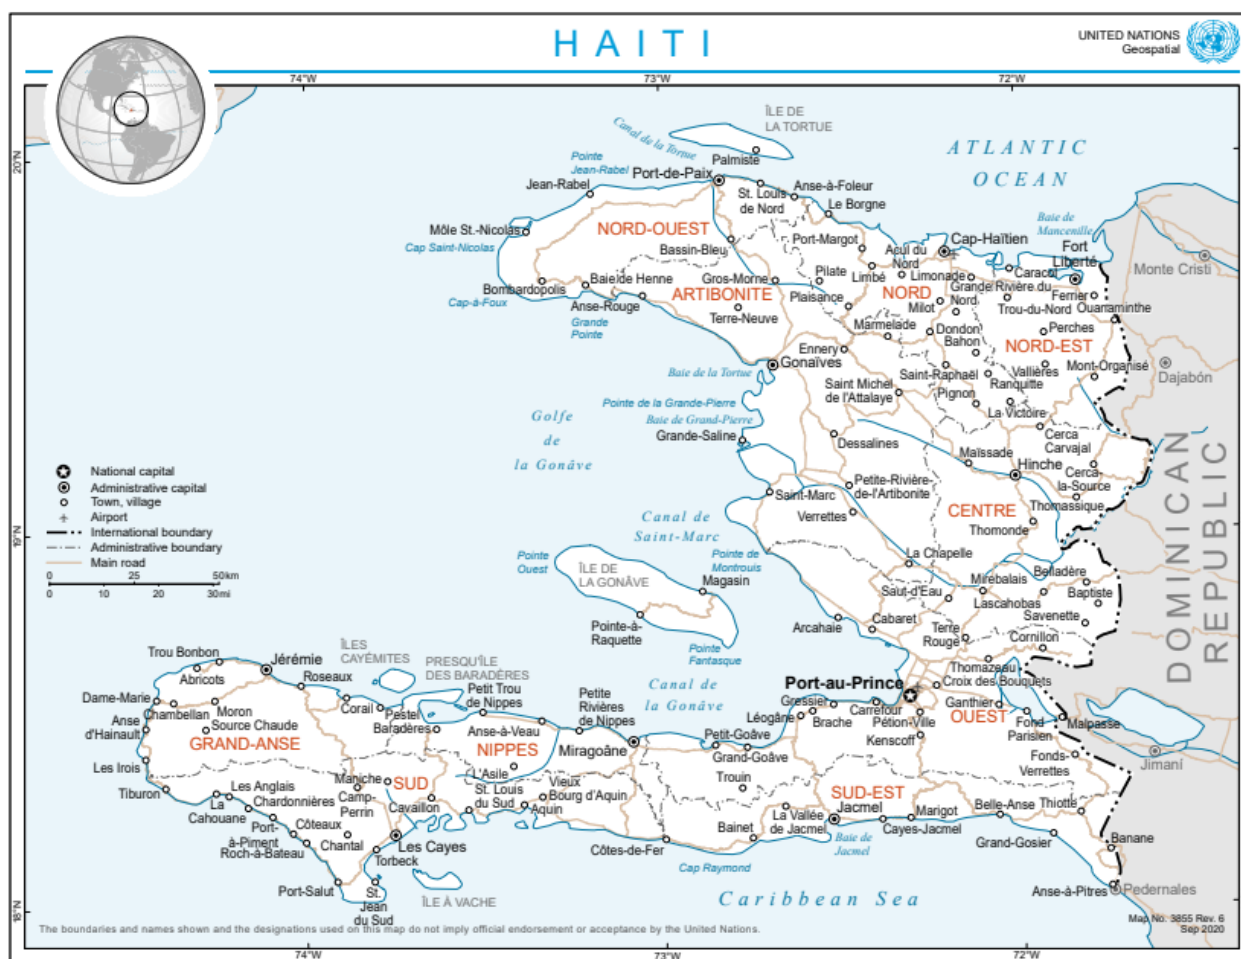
HAITI

UNITED NATIONS
Geospatial

74°W 73°W 72°W

20°N
19°N
18°N

ÎLE DE LA TORTUE
Canal de la Tortue
Pointe Jean-Rabel
Port-de-Paix
Palmiste
Jean-Rabel
St. Louis de Nord
Anse-à-Foleur
Le Borgne
ATLANTIC OCEAN
Baie de Mancenille
Môle St.-Nicolas
Cap Saint-Nicolas
NORD-OUEST
Bassin-Bleu
Port-Margot
Acul du Nord
Cap-Haïtien
Fort Liberté
Monte Cristi
Caracol
Limonade
Grande Rivière du Nord
Ferrier
Pilate
Limbé
NORD
Milot
Trou-du-Nord
Ouanaminthe
Bombardopolis
Baie de Henne
Gros-Morne
Plaisance
Cap-à-Foux
Anse-Rouge
ARTIBONITE
Grande Pointe
Terre-Neuve
Marmelade
Dondon
Perches
Bahon
NORD-EST
Ennery
Gonaïves
Baie de la Tortue
Saint Michel de l'Attalaye
Saint-Raphaël
Vallières
Mont-Organisé
Dajabón
Ranquitte
Pignon
Pointe de la Grande-Pierre
Baie de Grand-Pierre
Golfe de la Gonâve
La Victoire
Grande-Saline
Cerca Carvajal
Dessalines
Maïssade
Hinche
Cerca-la-Source
National capital
Administrative capital
Town, village
Airport
International boundary
Administrative boundary
Main road
Petite-Rivière-de-l'Artibonite
Saint-Marc
Thomassique
Verrettes
CENTRE
Thomonde
Canal de Saint-Marc
DOMINICAN REPUBLIC
0 25 50km
0 10 20 30mi
Pointe Ouest
ÎLE DE LA GONÂVE
Pointe de Montrouis
Magasin
La Chapelle
Mirebalais
Belladère
Saut-d'Eau
Baptiste
Lascahobas
Savenette
Pointe-à-Raquette
Arcahaie
Cabaret
Terre Rouge
Cornillon
Pointe Fantasque
Trou Bonbon
ÎLES CAYÉMITES
Jérémie
PRESQU'ÎLE DES BARADÈRES
Abricots
Roseaux
Petit Trou de Nippes
Canal de la Gonâve
Port-au-Prince
Thomazeau
Croix des Bouquets
Dame-Marie
Corail
Petite Rivières de Nippes
Gressier
Carrefour
Ganthier
Anse d'Hainault
Chambellan
Moron
Source Chaude
Pestel
Baradères
Anse-à-Veau
Léogâne
Brache
Pétion-Ville
OUEST
Fond Parisien
Malpasse
GRAND-ANSE
NIPPES
Miragoâne
Petit-Goâve
Kenscoff
Fonds-Verrettes
Jimaní
Les Irois
L'Asile
Grand-Goâve
Maniche
SUD
Vieux Bourg d'Aquin
Trouin
Tiburon
Les Anglais
St. Louis du Sud
SUD-EST
Chardonnières
Camp-Perrin
Aquin
Jacmel
Marigot
Belle-Anse
Thiotte
La Cahouane
Cavaillon
La Vallée de Jacmel
Cayes-Jacmel
Port-à-Piment
Côteaux
Bainet
Baie de Jacmel
Roch-à-Bateau
Chantal
Les Cayes
Côtes-de-Fer
Grand-Gosier
Banane
Torbeck
Cap Raymond
Port-Salut
St. Jean du Sud
ÎLE À VACHE
Caribbean Sea
Anse-à-Pitres
Pedernales
The boundaries and names shown and the designations used on this map do not imply official endorsement or acceptance by the United Nations.
Map No. 3855 Rev. 6
Sep 2020